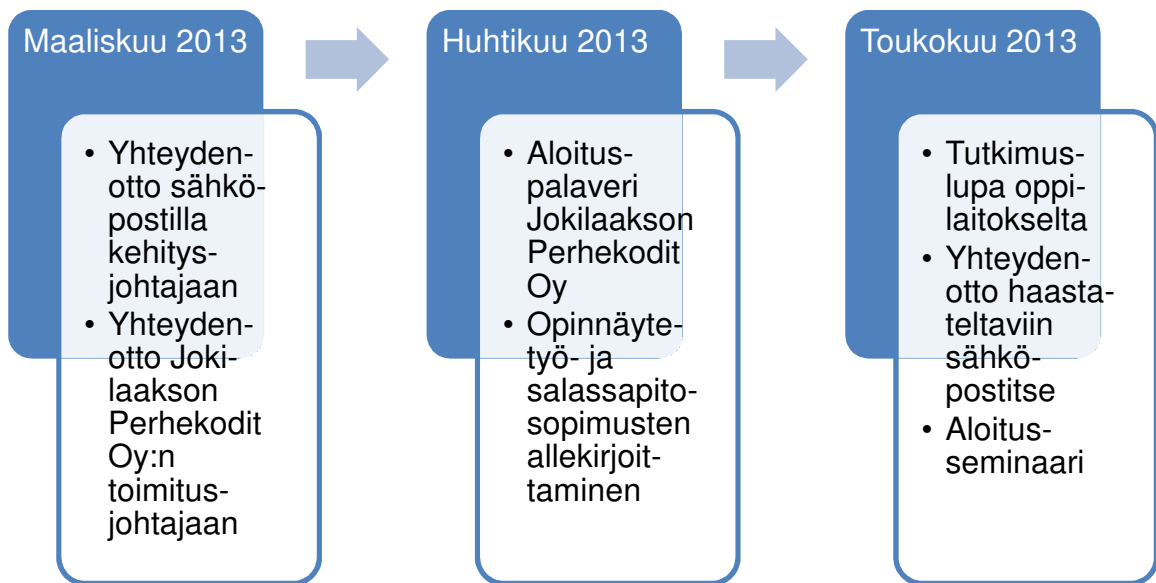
Maaliskuu 2013

• Yhteydenotto sähköpostilla kehitysjohtajaan
• Yhteydenotto Jokilaakson Perhekodit Oy:n toimitusjohtajaan

Huhtikuu 2013

• Aloituspalaveri Jokilaakson Perhekodit Oy
• Opinnäytetyö- ja salassapitosopimusten allekirjoittaminen

Toukokuu 2013

• Tutkimuslupa oppilaitokselta
• Yhteydenotto haastateltaviin sähköpostitse
• Aloitusseminaari